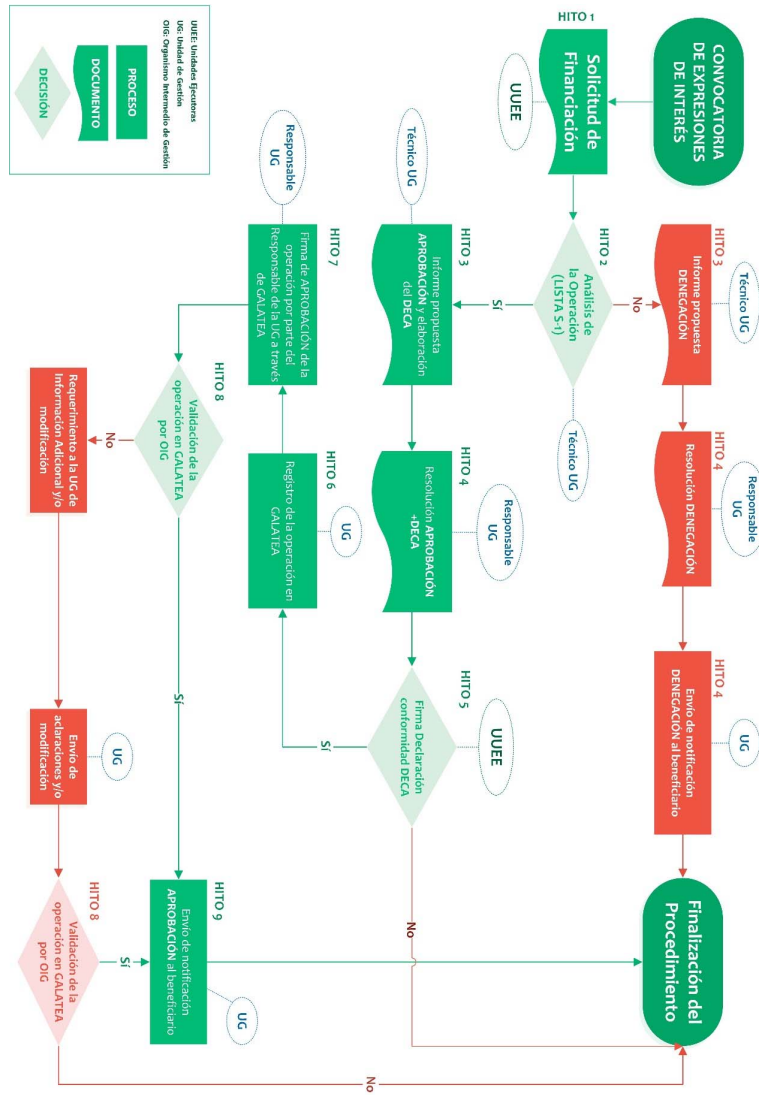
UUEE: Unidades Ejecutoras
UG: Unidad de Gestión
OIG: Organismo Intermedio de Gestión

PROCESO

DOCUMENTO

DECISIÓN

CONVOCATORIA DE EXPRESIONES DE INTERÉS

HITO 1
Solicitud de Financiación

UUEE

HITO 2
Análisis de la Operación (LISTA S-1)

Técnico UG

No

HITO 3
Informe propuesta DENEGACIÓN

Técnico UG

HITO 4
Resolución DENEGACIÓN

Responsable UG

HITO 4
Envío de notificación DENEGACIÓN al beneficiario

UG

Finalización del Procedimiento

Sí

HITO 3
Informe propuesta APROBACIÓN y elaboración del DECA

Técnico UG

HITO 4
Resolución APROBACIÓN +DECA

Responsable UG

HITO 5
Firma Declaración conformidad DECA

UUEE

No

Sí

HITO 6
Registro de la operación en GALATEA

UG

HITO 7
Firma de APROBACIÓN de la operación por parte del Responsable de la UG a través de GALATEA

Responsable UG

HITO 8
Validación de la operación en GALATEA por OIG

No

Requerimiento a la UG de Información Adicional y/o modificación

Envío de aclaraciones y/o modificación

UG

HITO 8
Validación de la operación en GALATEA por OIG

Sí

Sí

HITO 9
Envío de notificación APROBACIÓN al beneficiario

UG

No